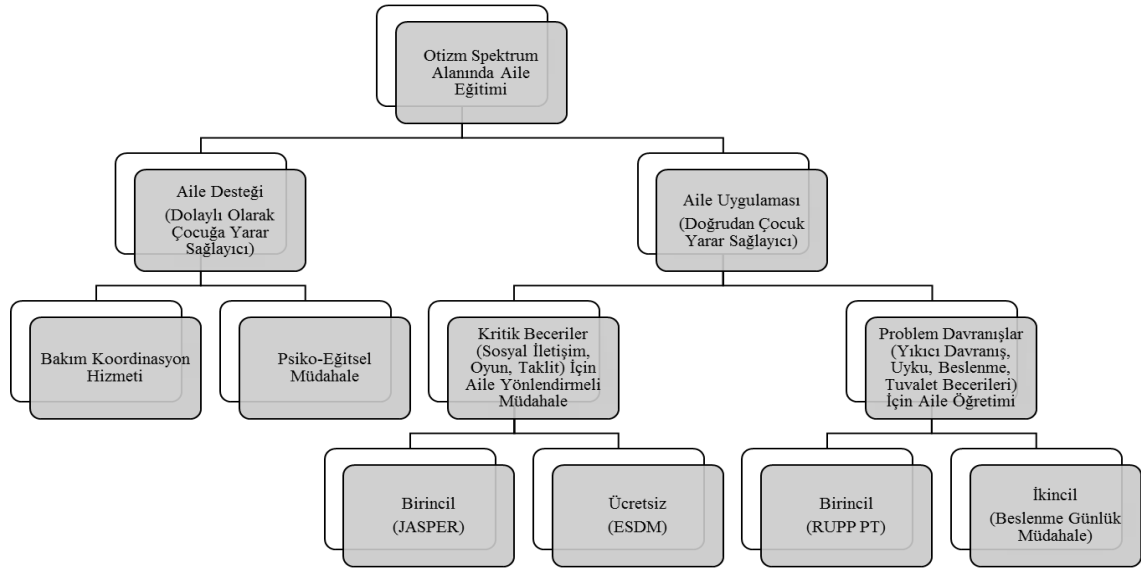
Otizm Spektrum Alanında Aile Eğitimi

Aile Desteği
(Dolaylı Olarak Çocuğa Yarar Sağlayıcı)

Aile Uygulaması
(Doğrudan Çocuk Yarar Sağlayıcı)

Bakım Koordinasyon Hizmeti

Psiko-Eğitsel Müdahale

Kritik Beceriler (Sosyal İletişim, Oyun, Taklit) İçin Aile Yönlendirmeli Müdahale

Problem Davranışlar (Yıkıcı Davranış, Uyku, Beslenme, Tuvalet Becerileri) İçin Aile Öğretimi

Birincil
(JASPER)

Ücretsiz
(ESDM)

Birincil
(RUPP PT)

İkincil
(Beslenme Günlük Müdahale)